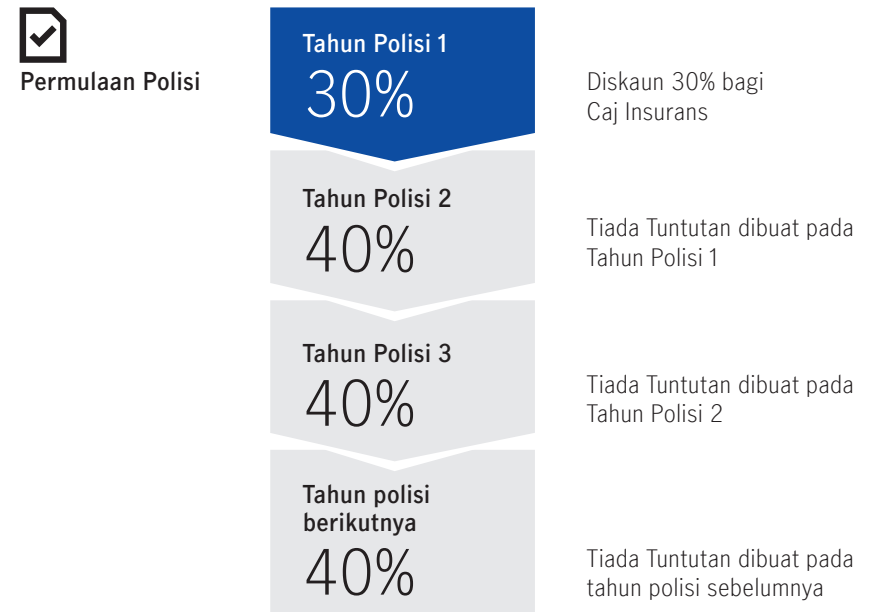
Permulaan Polisi

Tahun Polisi 1
30%

Diskaun 30% bagi Caj Insurans

Tahun Polisi 2
40%

Tiada Tuntutan dibuat pada Tahun Polisi 1

Tahun Polisi 3
40%

Tiada Tuntutan dibuat pada Tahun Polisi 2

Tahun polisi berikutnya
40%

Tiada Tuntutan dibuat pada tahun polisi sebelumnya